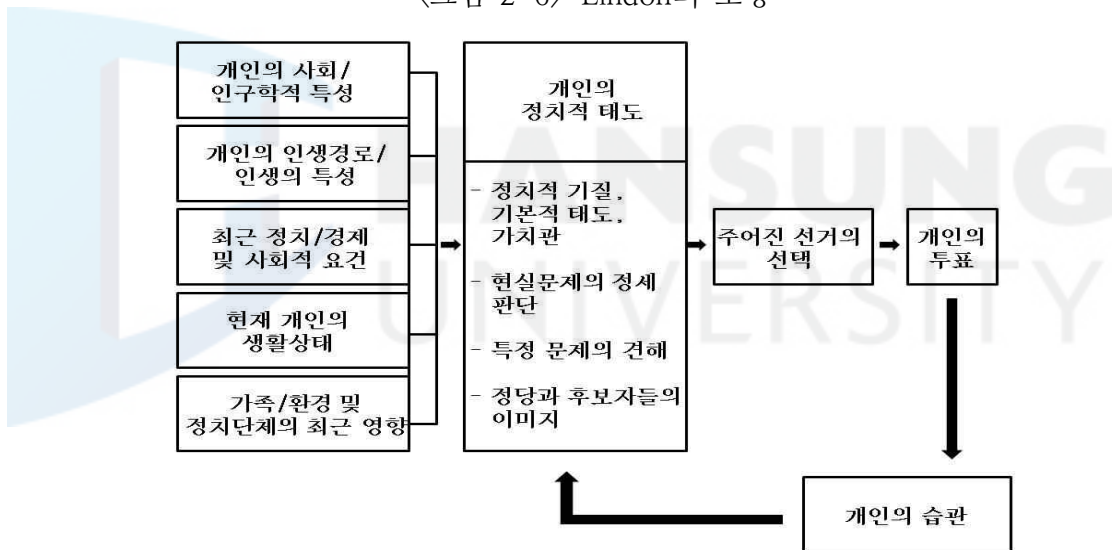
〈그림 2-6〉 Lindon의 모형

개인의 사회/ 인구학적 특성

개인의 인생경로/ 인생의 특성

최근 정치/경제 및 사회적 요건

현재 개인의 생활상태

가족/환경 및 정치단체의 최근 영향

개인의 정치적 태도

- 정치적 기질, 기본적 태도, 가치관

- 현실문제의 정세 판단

- 특정 문제의 견해

- 정당과 후보자들의 이미지

주어진 선거의 선택

개인의 투표

개인의 습관

HANSUNG UNIVERSITY